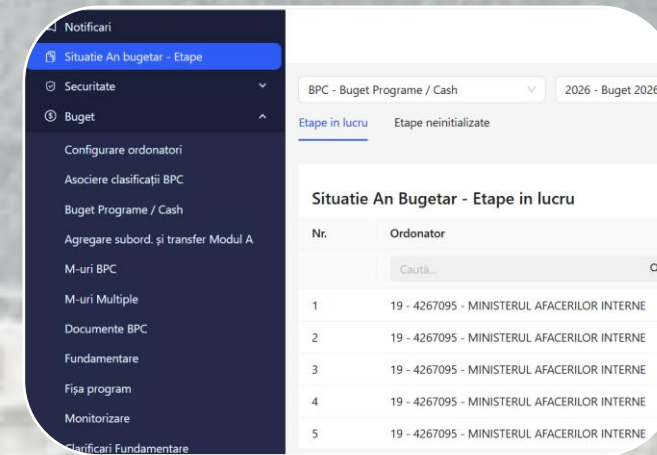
Notificari
Situatie An bugetar - Etape
Securitate
Buget
Configurare ordonatori
Asociere clasificații BPC
Buget Programe / Cash
Agregare subord. și transfer Modul A
M-uri BPC
M-uri Multiple
Documente BPC
Fundamentare
Fișa program
Monitorizare
Clarificari Fundamentare

BPC - Buget Programe / Cash
2026 - Buget 2026
Etape in lucru
Etape neinitializate

Situatie An Bugetar - Etape in lucru

| Nr. | Ordonator |
|---|---|
| | Caută... |
| 1 | 19 - 4267095 - MINISTERUL AFACERILOR INTERNE |
| 2 | 19 - 4267095 - MINISTERUL AFACERILOR INTERNE |
| 3 | 19 - 4267095 - MINISTERUL AFACERILOR INTERNE |
| 4 | 19 - 4267095 - MINISTERUL AFACERILOR INTERNE |
| 5 | 19 - 4267095 - MINISTERUL AFACERILOR INTERNE |